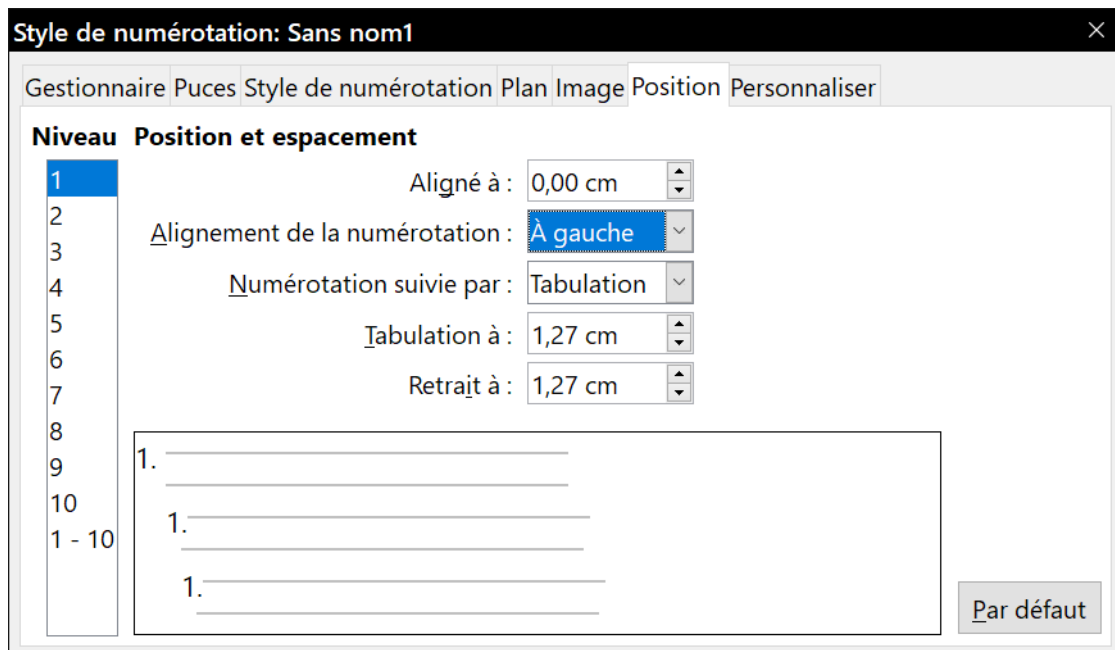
Style de numérotation: Sans nom1

Gestionnaire Puces Style de numérotation Plan Image Position Personnaliser

Niveau

1
2
3
4
5
6
7
8
9
10
1 - 10

Position et espacement

Aligné à : 0,00 cm

Alignement de la numérotation : À gauche

Numérotation suivie par : Tabulation

Tabulation à : 1,27 cm

Retrait à : 1,27 cm

1.

1.

1.

Par défaut